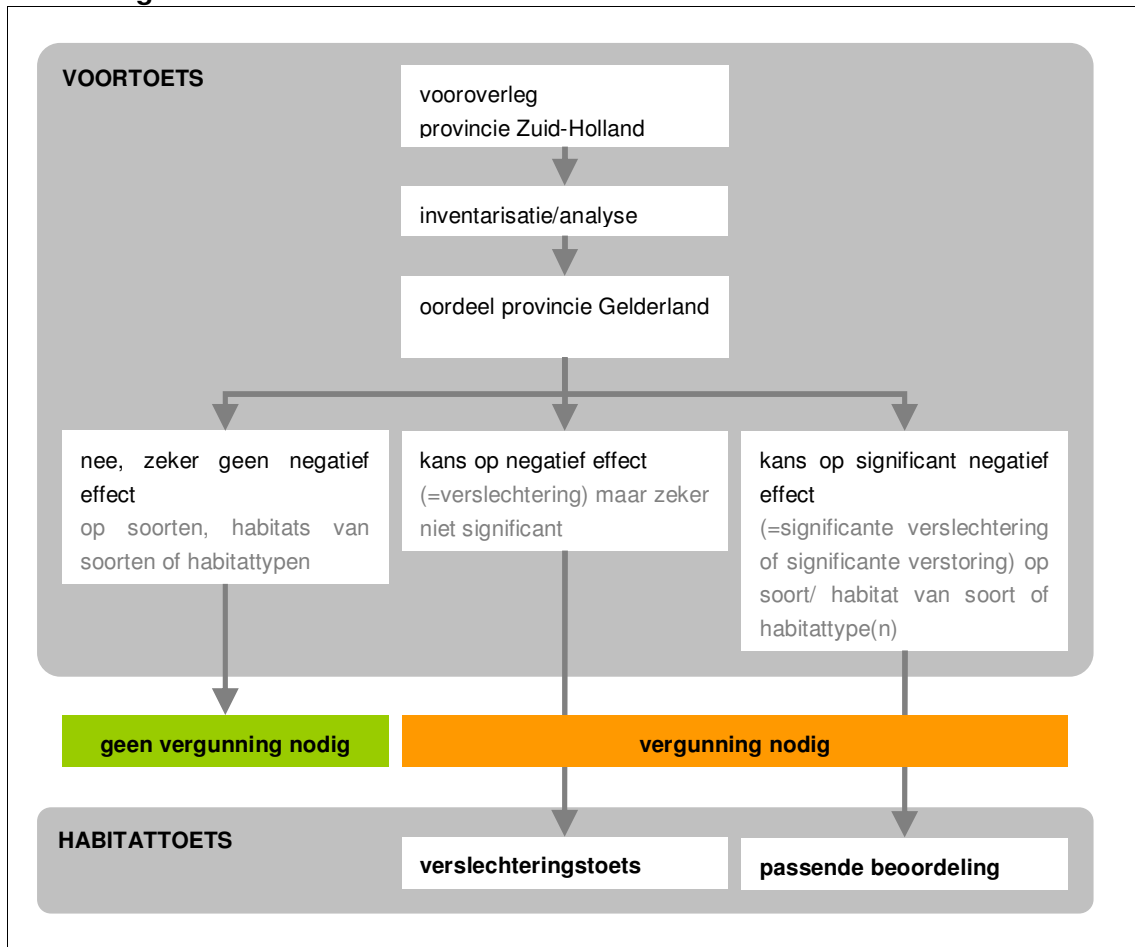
VOORTOETS

vooroverleg provincie Zuid-Holland

inventarisatie/analyse

oordeel provincie Gelderland

nee, zeker geen negatief effect
op soorten, habitats van soorten of habitattypen

kans op negatief effect
(=verslechtering) maar zeker niet significant

kans op significant negatief effect
(=significante verslechtering of significante verstoring) op soort/ habitat van soort of habitattype(n)

geen vergunning nodig

vergunning nodig

HABITATTOETS

verslechteringstoets

passende beoordeling